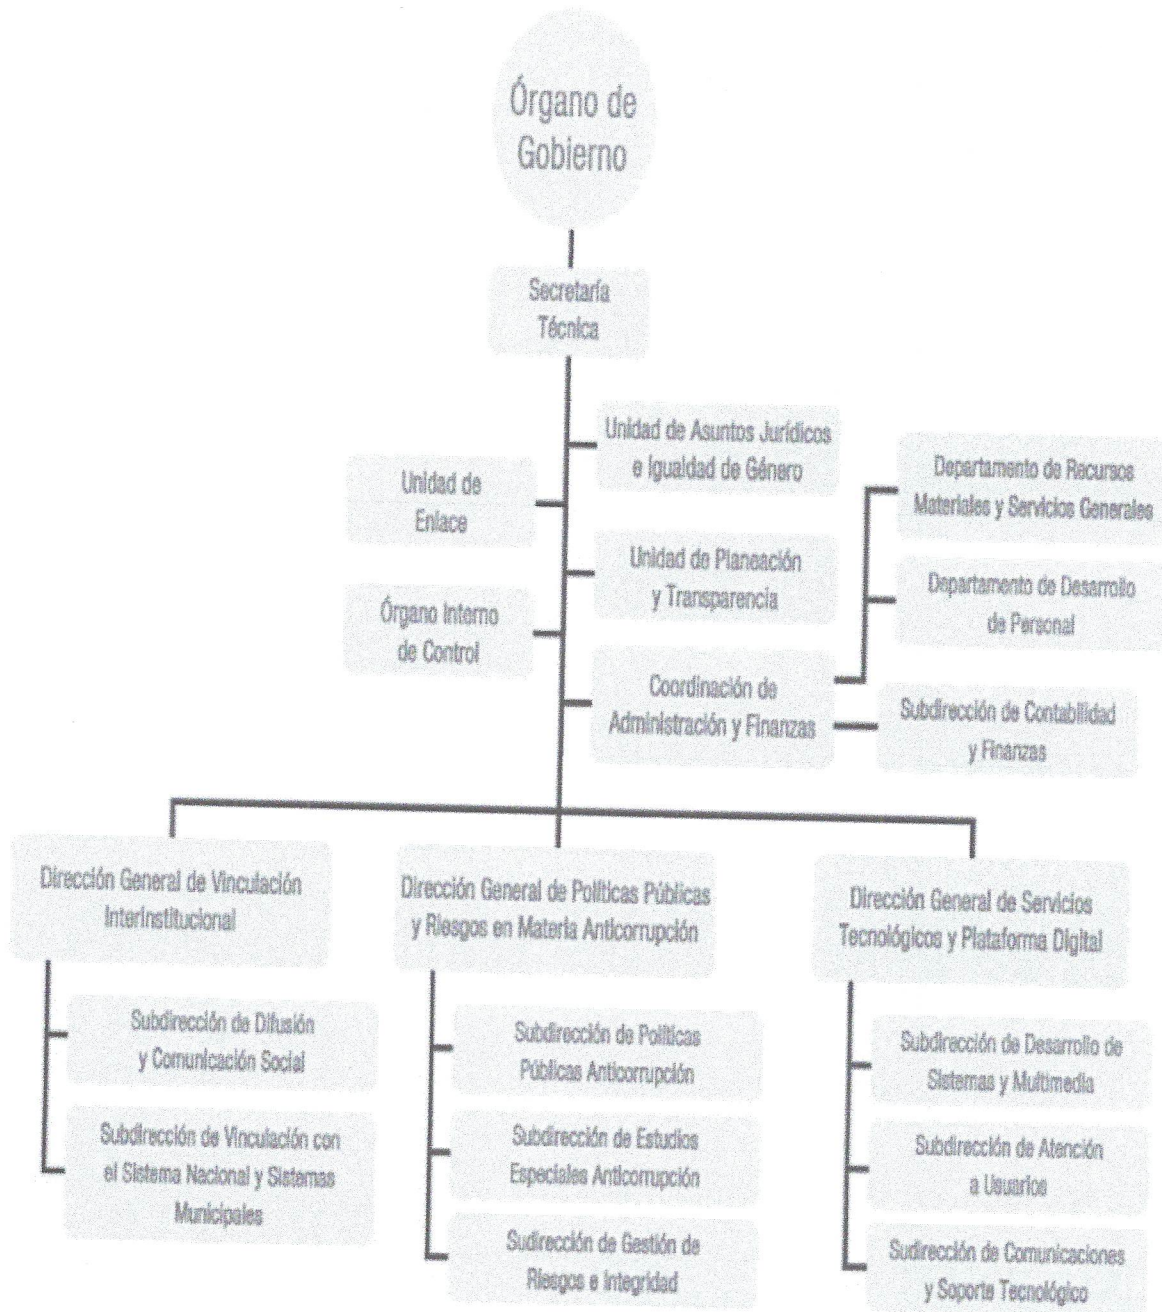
Órgano de Gobierno

Secretaría Técnica

Unidad de Asuntos Jurídicos e Igualdad de Género

Unidad de Enlace

Unidad de Planeación y Transparencia

Órgano Interno de Control

Coordinación de Administración y Finanzas

Departamento de Recursos Materiales y Servicios Generales

Departamento de Desarrollo de Personal

Subdirección de Contabilidad y Finanzas

Dirección General de Vinculación Interinstitucional

Subdirección de Difusión y Comunicación Social

Subdirección de Vinculación con el Sistema Nacional y Sistemas Municipales

Dirección General de Políticas Públicas y Riesgos en Materia Anticorrupción

Subdirección de Políticas Públicas Anticorrupción

Subdirección de Estudios Especiales Anticorrupción

Sudirección de Gestión de Riesgos e Integridad

Dirección General de Servicios Tecnológicos y Plataforma Digital

Subdirección de Desarrollo de Sistemas y Multimedia

Subdirección de Atención a Usuarios

Sudirección de Comunicaciones y Soporte Tecnológico